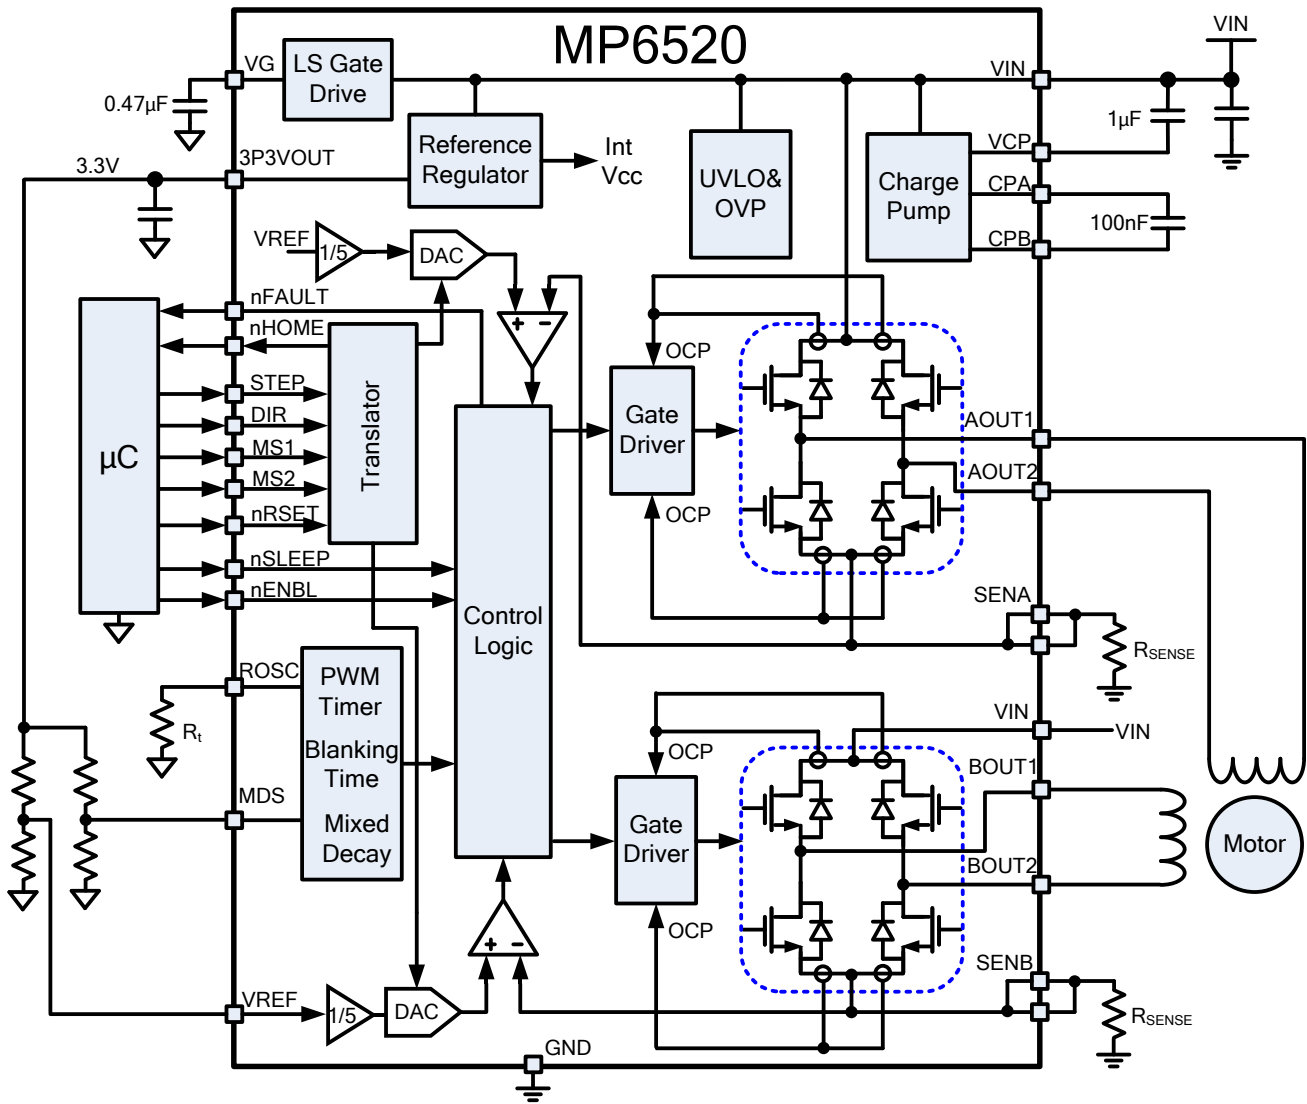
MP6520

VIN

VG

LS Gate Drive

0.47μF

VIN

1μF

3P3VOUT

Reference Regulator

Int Vcc

UVLO& OVP

Charge Pump

VCP

CPA

100nF

CPB

3.3V

VREF

1/5

DAC

nFAULT

nHOME

μC

STEP

DIR

MS1

MS2

nRSET

Translator

nSLEEP

nENBL

Control Logic

OCP

Gate Driver

OCP

AOUT1

AOUT2

SENA

$R_{SENSE}$

ROSC

$R_t$

PWM Timer

Blanking Time

Mixed Decay

MDS

VIN

VIN

OCP

Gate Driver

OCP

BOUT1

BOUT2

Motor

SENB

$R_{SENSE}$

VREF

1/5

DAC

GND